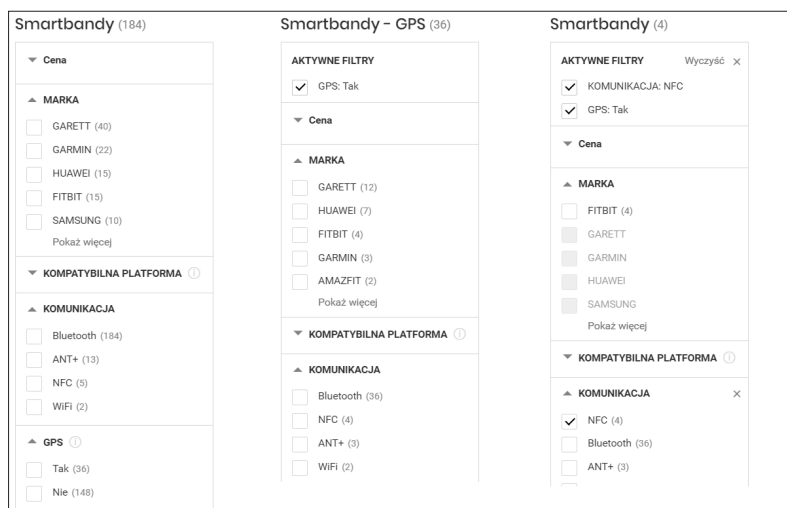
Smartbandy (184)

Cena

MARKA

GARETT (40)
GARMIN (22)
HUAWEI (15)
FITBIT (15)
SAMSUNG (10)
Pokaż więcej

KOMPATYBILNA PLATFORMA

KOMUNIKACJA

Bluetooth (184)
ANT+ (13)
NFC (5)
WiFi (2)

GPS

Tak (36)
Nie (148)

Smartbandy - GPS (36)

AKTYWNE FILTRY

GPS: Tak

Cena

MARKA

GARETT (12)
HUAWEI (7)
FITBIT (4)
GARMIN (3)
AMAZFIT (2)
Pokaż więcej

KOMPATYBILNA PLATFORMA

KOMUNIKACJA

Bluetooth (36)
NFC (4)
ANT+ (3)
WiFi (2)

Smartbandy (4)

AKTYWNE FILTRY Wyczyść ×

KOMUNIKACJA: NFC
GPS: Tak

Cena

MARKA

FITBIT (4)
GARETT
GARMIN
HUAWEI
SAMSUNG
Pokaż więcej

KOMPATYBILNA PLATFORMA

KOMUNIKACJA ×

NFC (4)
Bluetooth (36)
ANT+ (3)